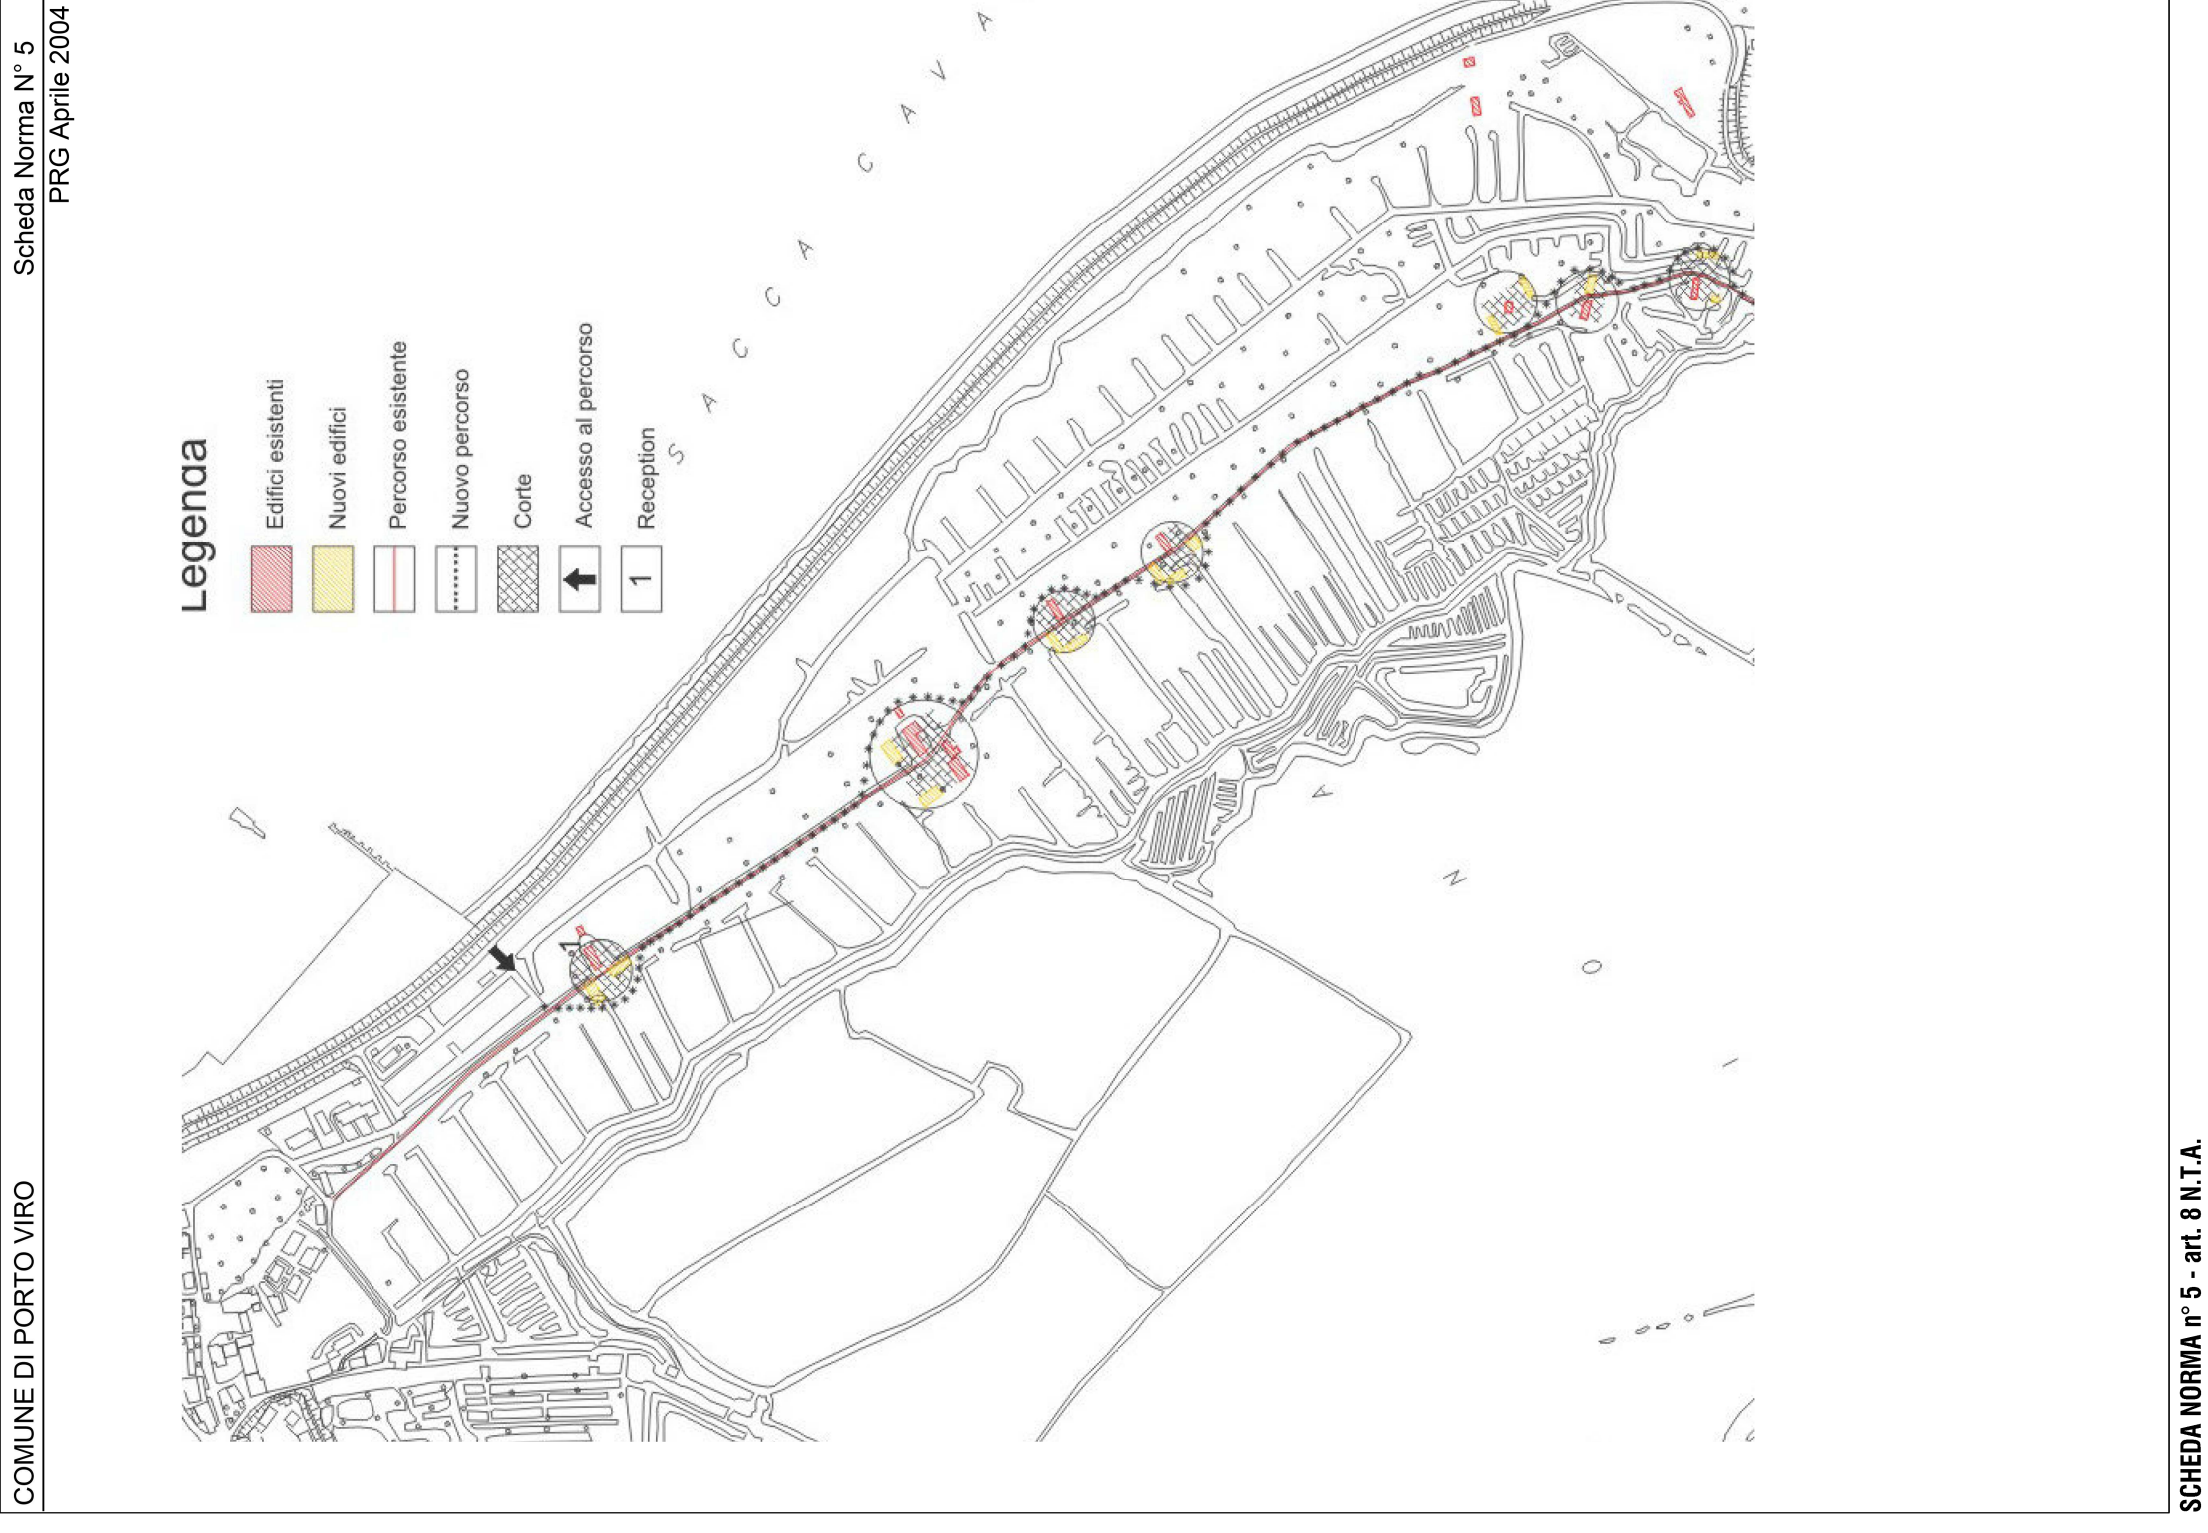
COMUNE DI PORTO VIRO

Scheda Norma N° 5
PRG Aprile 2004

Legenda

Edifici esistenti
Nuovi edifici
Percorso esistente
Nuovo percorso
Corte
Accesso al percorso
1 Reception

S A C C A C A V A

1

SCHEDA NORMA n° 5 - art. 8 N.T.A.